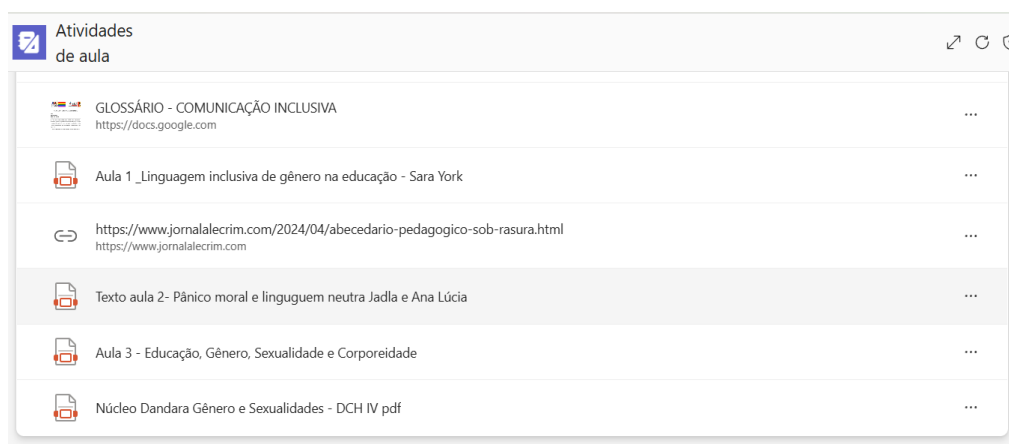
Atividades de aula

GLOSSÁRIO - COMUNICAÇÃO INCLUSIVA
https://docs.google.com
...

Aula 1 _Linguagem inclusiva de gênero na educação - Sara York
...

https://www.jornalalecrim.com/2024/04/abecedario-pedagogico-sob-rasura.html
https://www.jornalalecrim.com
...

Texto aula 2- Pânico moral e linguguem neutra Jadla e Ana Lúcia
...

Aula 3 - Educação, Gênero, Sexualidade e Corporeidade
...

Núcleo Dandara Gênero e Sexualidades - DCH IV pdf
...